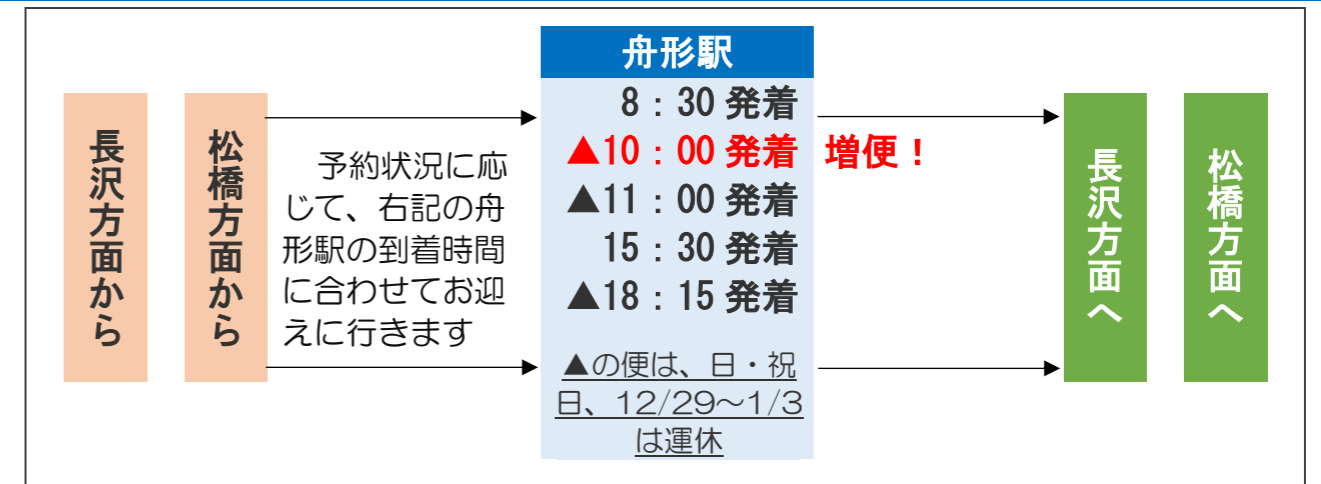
長沢方面から

松橋方面から

予約状況に応じて、右記の舟形駅の到着時間に合わせてお迎えに行きます

舟形駅

8：30 発着
▲10：00 発着
▲11：00 発着
15：30 発着
▲18：15 発着

▲の便は、日・祝日、12/29～1/3は運休

増便！

長沢方面へ

松橋方面へ